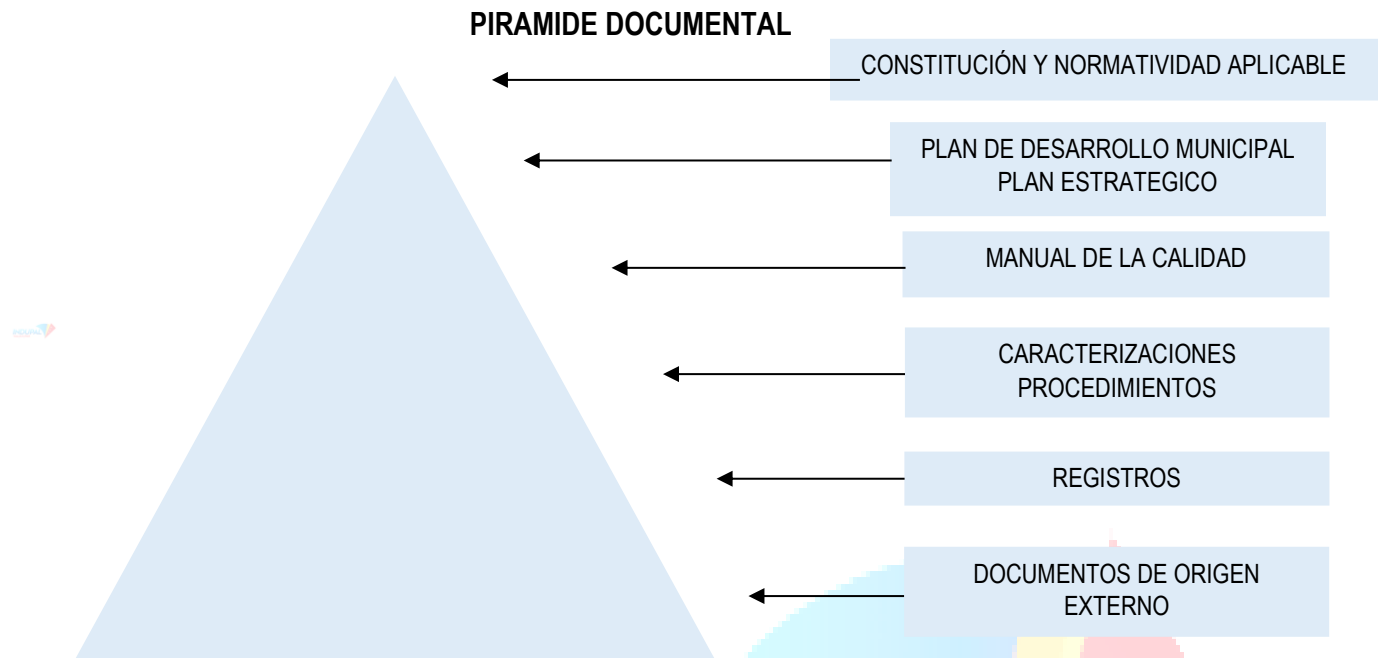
PIRAMIDE DOCUMENTAL

CONSTITUCIÓN Y NORMATIVIDAD APLICABLE

PLAN DE DESARROLLO MUNICIPAL
PLAN ESTRATEGICO

MANUAL DE LA CALIDAD

CARACTERIZACIONES
PROCEDIMIENTOS

REGISTROS

DOCUMENTOS DE ORIGEN EXTERNO